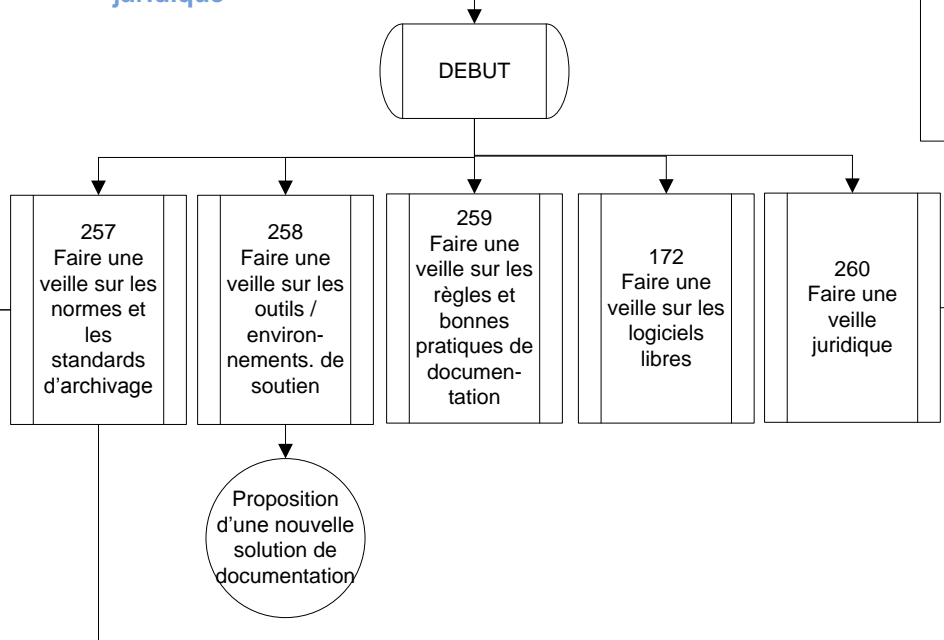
juridique

DEBUT

257
Faire une veille sur les normes et les standards d'archivage

258
Faire une veille sur les outils / environnements. de soutien

259
Faire une veille sur les règles et bonnes pratiques de documentation

172
Faire une veille sur les logiciels libres

260
Faire une veille juridique

Proposition d'une nouvelle solution de documentation